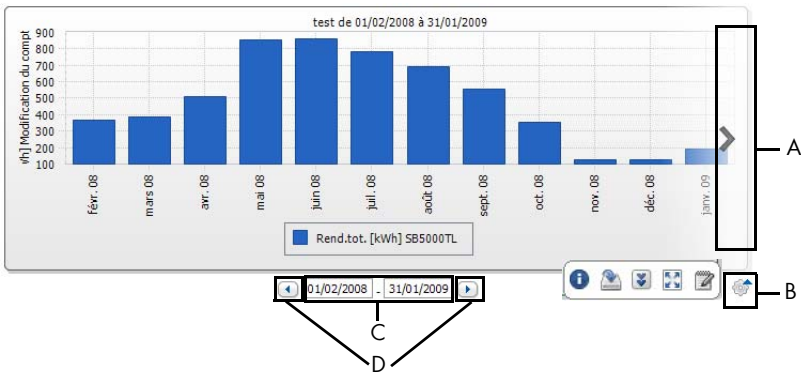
test de 01/02/2008 à 31/01/2009

vh] Modification du compt

900
800
700
600
500
400
300
200
100

févr. 08
mars 08
avr. 08
mai 08
juin 08
juil. 08
août 08
sept. 08
oct. 08
nov. 08
déc. 08
janv. 09

Rend.tot. [kWh] SB5000TL

01/02/2008 - 31/01/2009

A
B
C
D